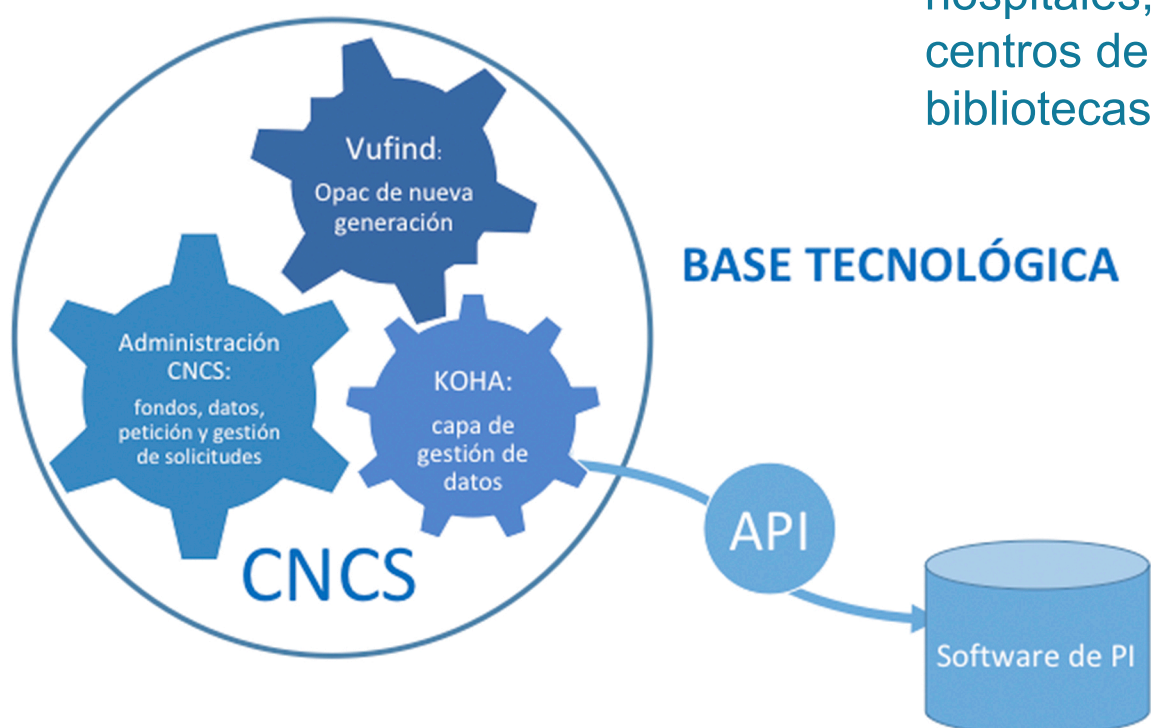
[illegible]
centros de
bibliotecas

Vufind:
Opac de nueva generación

BASE TECNOLÓGICA

Administración CNCS:
fondos, datos, petición y gestión de solicitudes

KOHA:
capa de gestión de datos

API

CNCS

Software de PI